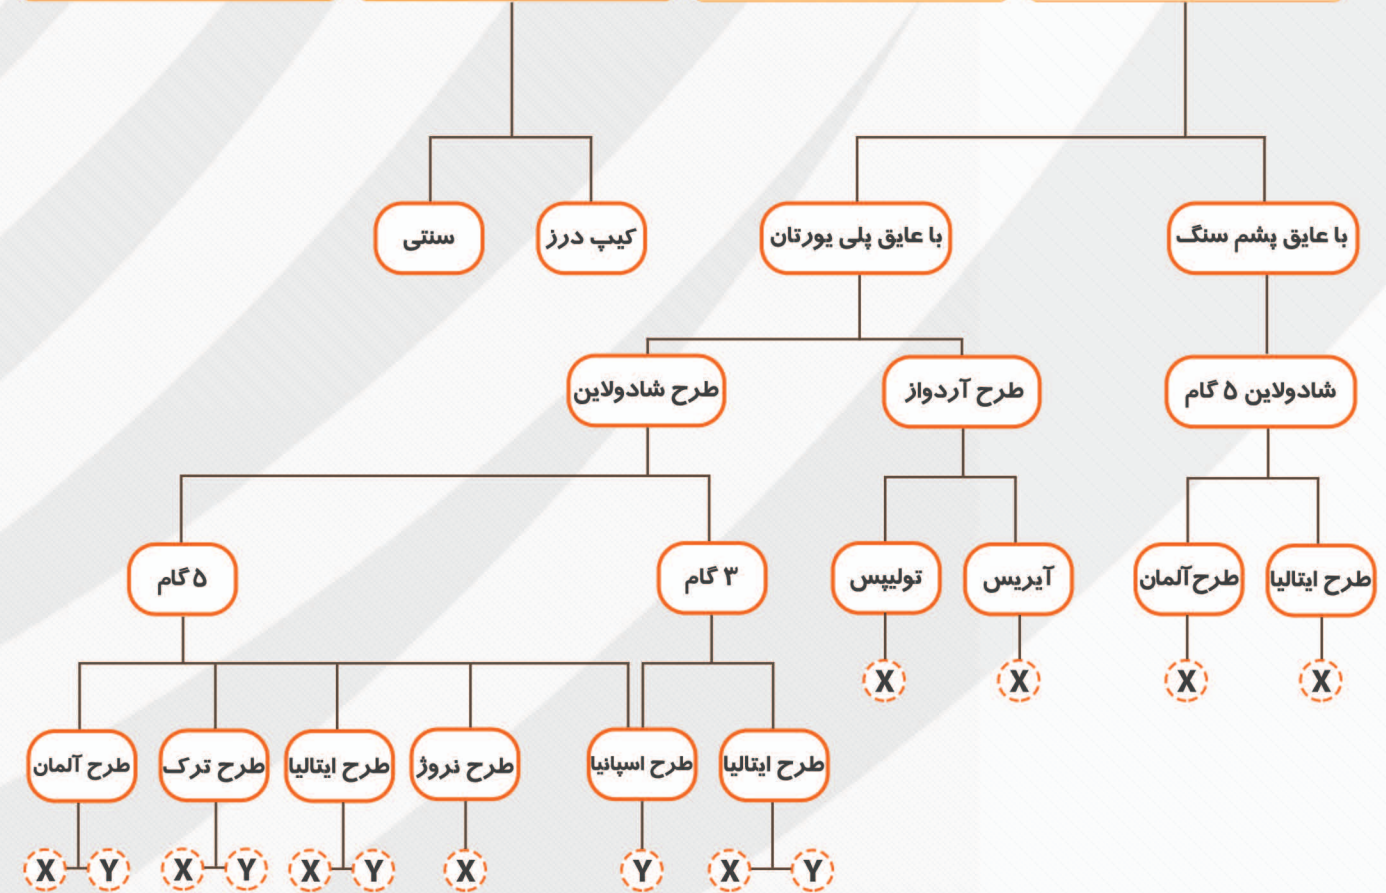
با عایق پشم سنگ

با عایق پلی یورتان

کیپ درز

سنتی

شادولاین ۵ گام

طرح آردواز

طرح شادولاین

طرح ایتالیا

طرح آلمان

آیریس

تولیپس

۳ گام

۵ گام

X

X

X

X

طرح ایتالیا

طرح اسپانیا

طرح نروژ

طرح ایتالیا

طرح ترک

طرح آلمان

X Y

Y

X

X Y

X Y

X Y